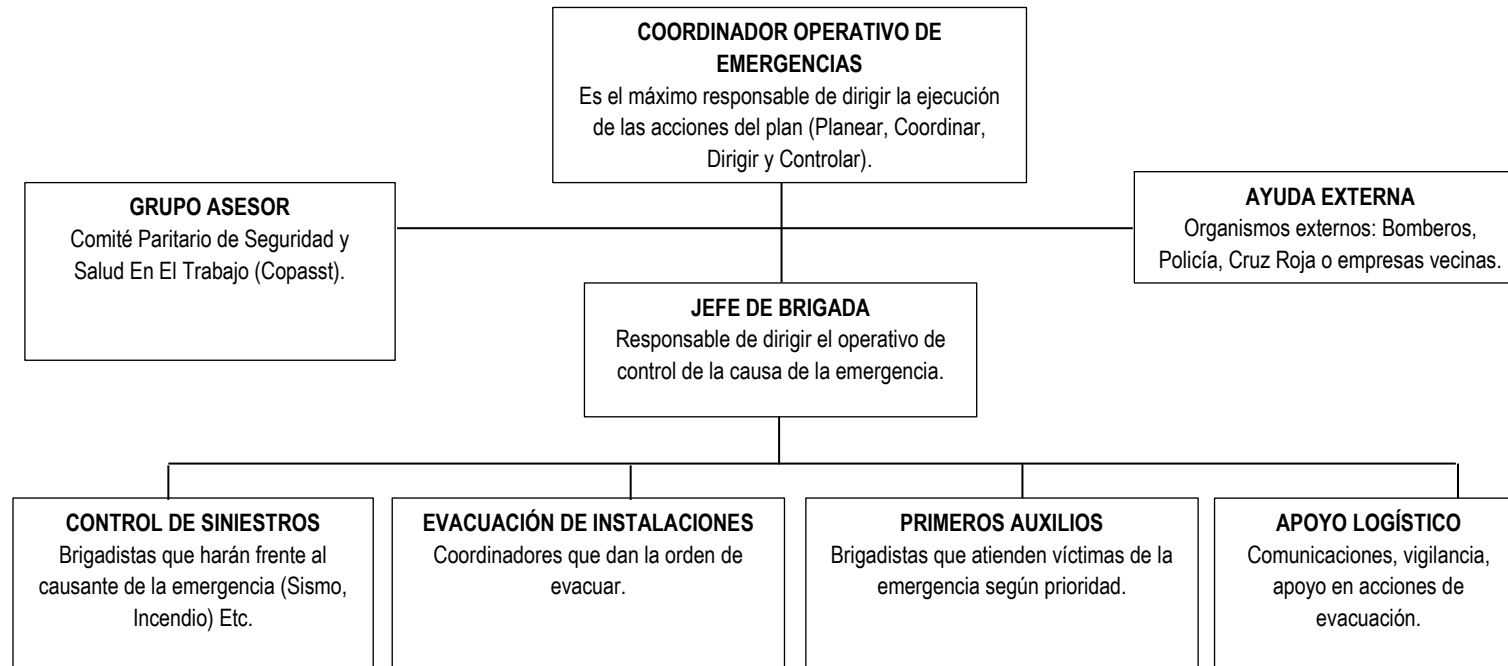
COORDINADOR OPERATIVO DE EMERGENCIAS
Es el máximo responsable de dirigir la ejecución de las acciones del plan (Planear, Coordinar, Dirigir y Controlar).

GRUPO ASESOR
Comité Paritario de Seguridad y Salud En El Trabajo (Copasst).

AYUDA EXTERNA
Organismos externos: Bomberos, Policía, Cruz Roja o empresas vecinas.

JEFE DE BRIGADA
Responsable de dirigir el operativo de control de la causa de la emergencia.

CONTROL DE SINIESTROS
Brigadistas que harán frente al causante de la emergencia (Sismo, Incendio) Etc.

EVACUACIÓN DE INSTALACIONES
Coordinadores que dan la orden de evacuar.

PRIMEROS AUXILIOS
Brigadistas que atienden víctimas de la emergencia según prioridad.

APOYO LOGÍSTICO
Comunicaciones, vigilancia, apoyo en acciones de evacuación.